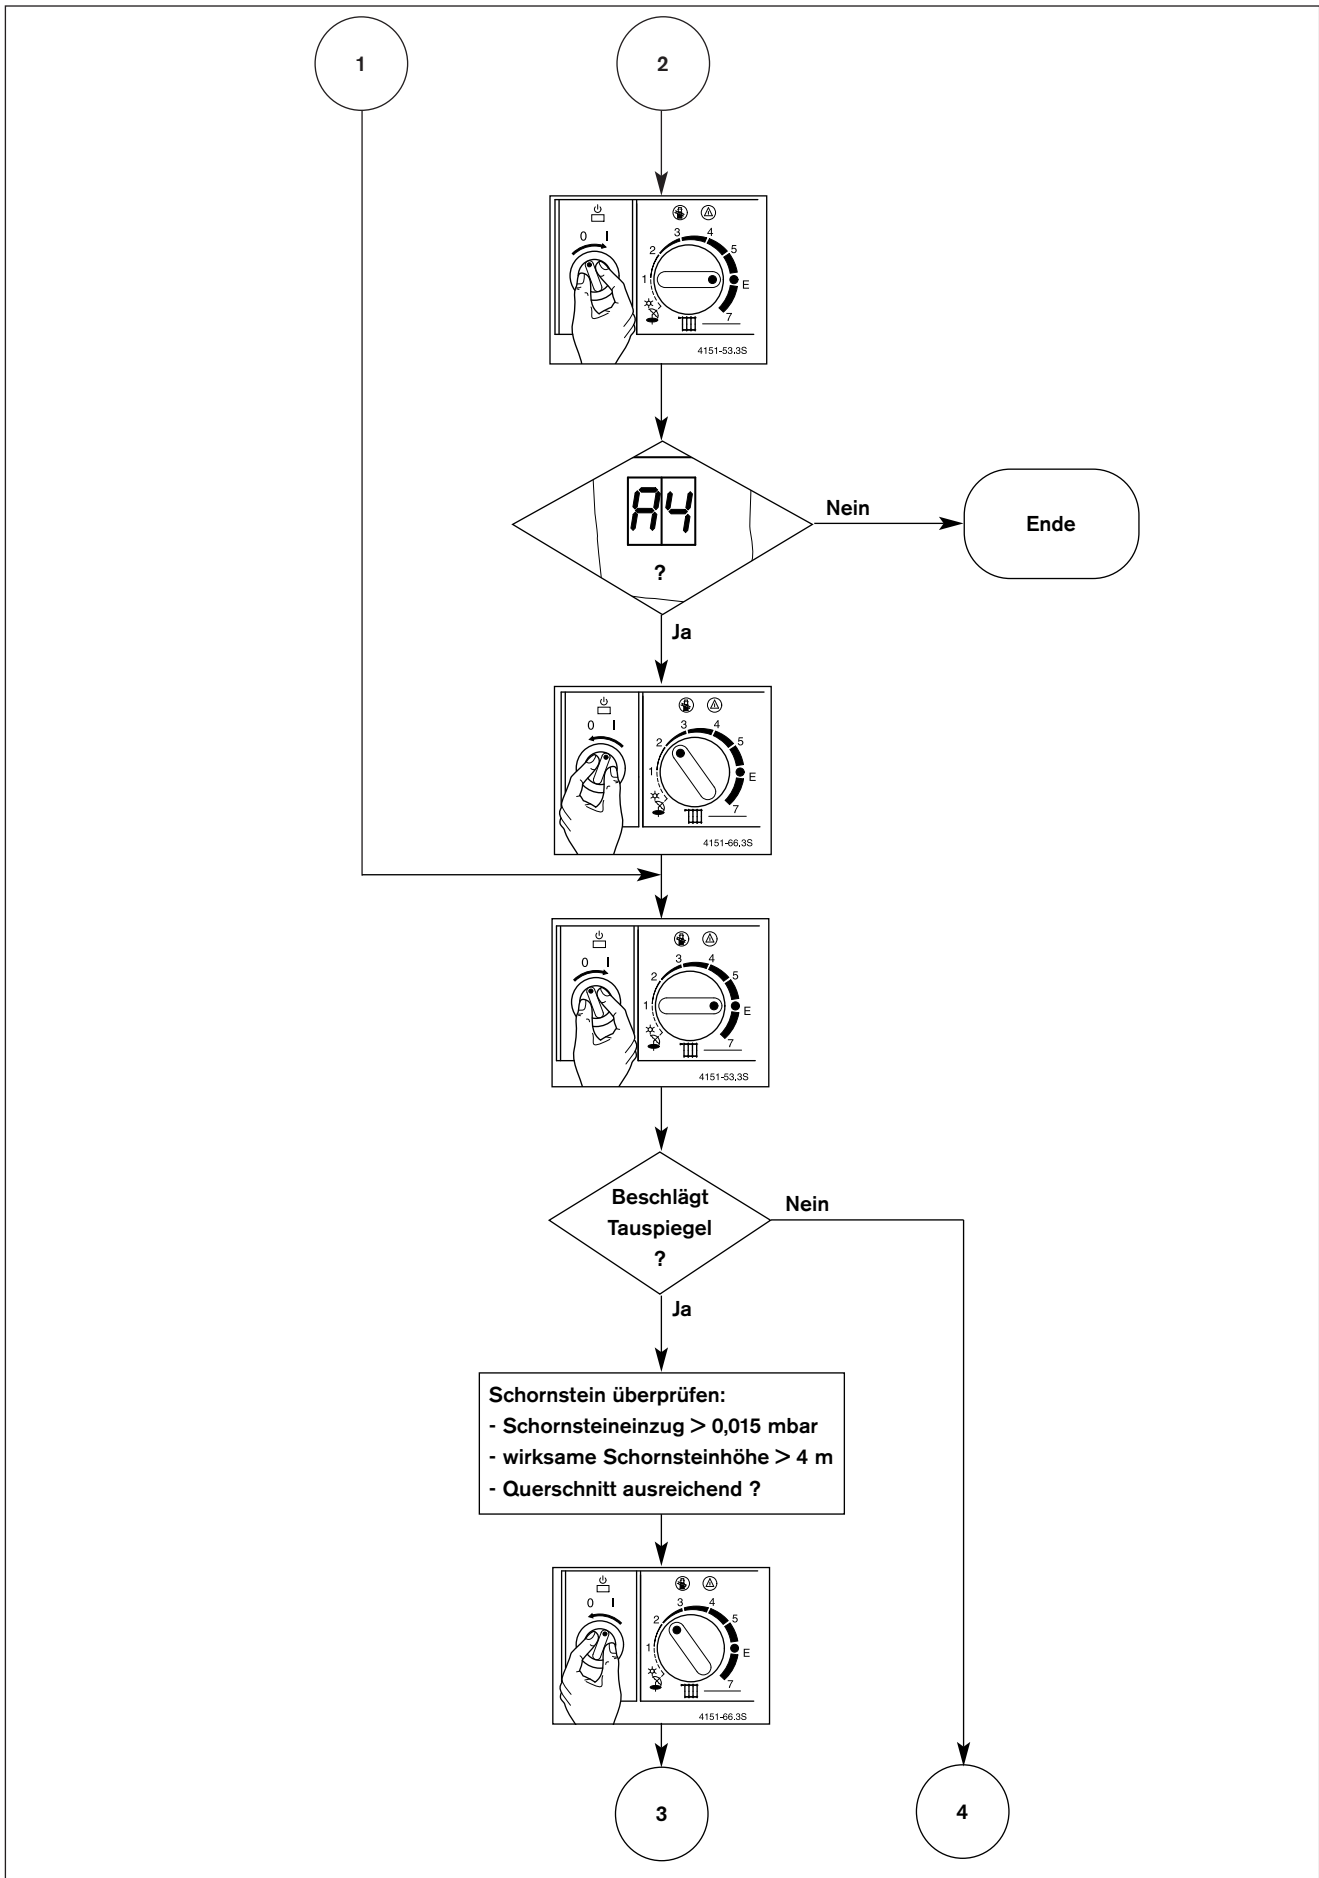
1

2

0 I

2 3 4 5

1 E

7

4151-53.3S

A4

?

Nein

Ende

Ja

0 I

2 3 4 5

1 E

7

4151-66.3S

0 I

2 3 4 5

1 E

7

4151-53.3S

Beschlägt Tauspiegel ?

Nein

Ja

Schornstein überprüfen:
- Schornsteineinzug > 0,015 mbar
- wirksame Schornsteinhöhe > 4 m
- Querschnitt ausreichend ?

0 I

2 3 4 5

1 E

7

4151-66.3S

3

4